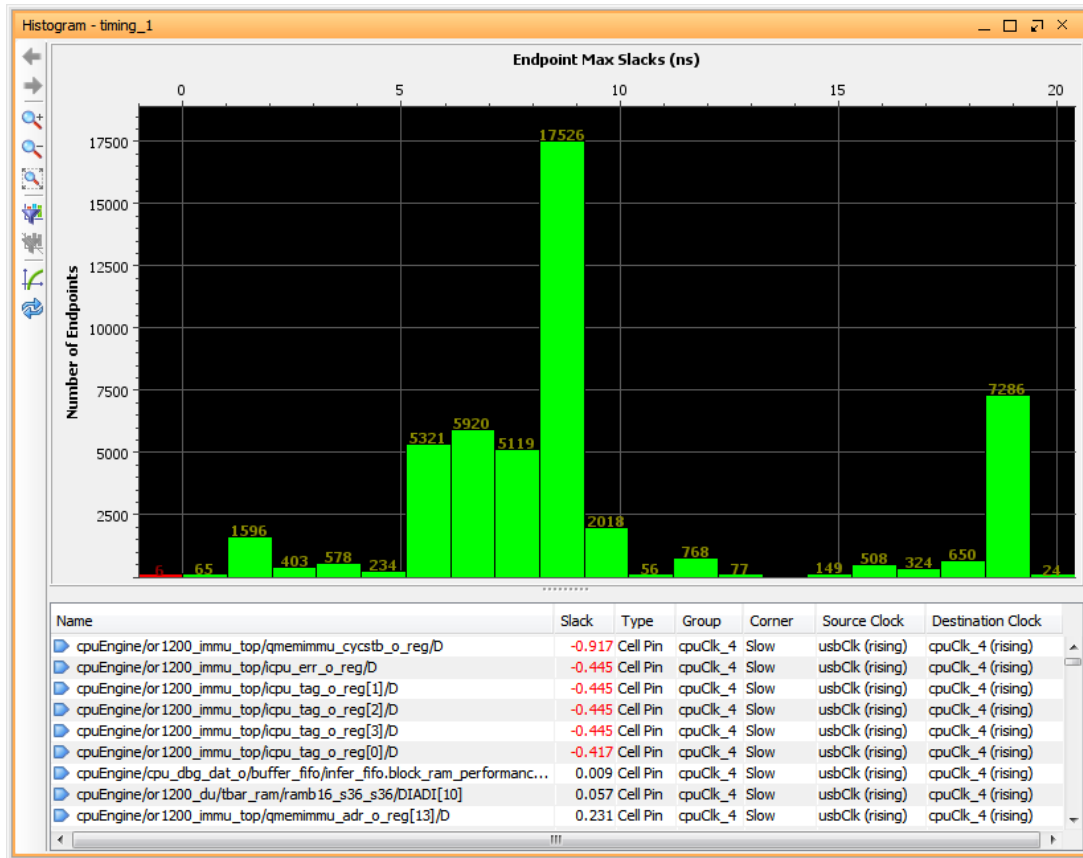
Histogram - timing_1

Endpoint Max Slacks (ns)

0 5 10 15 20

Number of Endpoints

17500
15000
12500
10000
7500
5000
2500

6 65 1596 403 578 234 5321 5920 5119 17526 2018 56 768 77 149 508 324 650 7286 24

| Name | Slack | Type | Group | Corner | Source Clock | Destination Clock |
|---|---|---|---|---|---|---|
| cpuEngine/or1200_immu_top/qmemimmu_cycstb_o_reg/D | -0.917 | Cell Pin | cpuClk_4 | Slow | usbClk (rising) | cpuClk_4 (rising) |
| cpuEngine/or1200_immu_top/icpu_err_o_reg/D | -0.445 | Cell Pin | cpuClk_4 | Slow | usbClk (rising) | cpuClk_4 (rising) |
| cpuEngine/or1200_immu_top/icpu_tag_o_reg[1]/D | -0.445 | Cell Pin | cpuClk_4 | Slow | usbClk (rising) | cpuClk_4 (rising) |
| cpuEngine/or1200_immu_top/icpu_tag_o_reg[2]/D | -0.445 | Cell Pin | cpuClk_4 | Slow | usbClk (rising) | cpuClk_4 (rising) |
| cpuEngine/or1200_immu_top/icpu_tag_o_reg[3]/D | -0.445 | Cell Pin | cpuClk_4 | Slow | usbClk (rising) | cpuClk_4 (rising) |
| cpuEngine/or1200_immu_top/icpu_tag_o_reg[0]/D | -0.417 | Cell Pin | cpuClk_4 | Slow | usbClk (rising) | cpuClk_4 (rising) |
| cpuEngine/cpu_dbg_dat_o/buffer_fifo/infer_fifo.block_ram_performanc... | 0.009 | Cell Pin | cpuClk_4 | Slow | usbClk (rising) | cpuClk_4 (rising) |
| cpuEngine/or1200_du/tbar_ram/ramb16_s36_s36/DIADI[10] | 0.057 | Cell Pin | cpuClk_4 | Slow | usbClk (rising) | cpuClk_4 (rising) |
| cpuEngine/or1200_immu_top/qmemimmu_adr_o_reg[13]/D | 0.231 | Cell Pin | cpuClk_4 | Slow | usbClk (rising) | cpuClk_4 (rising) |